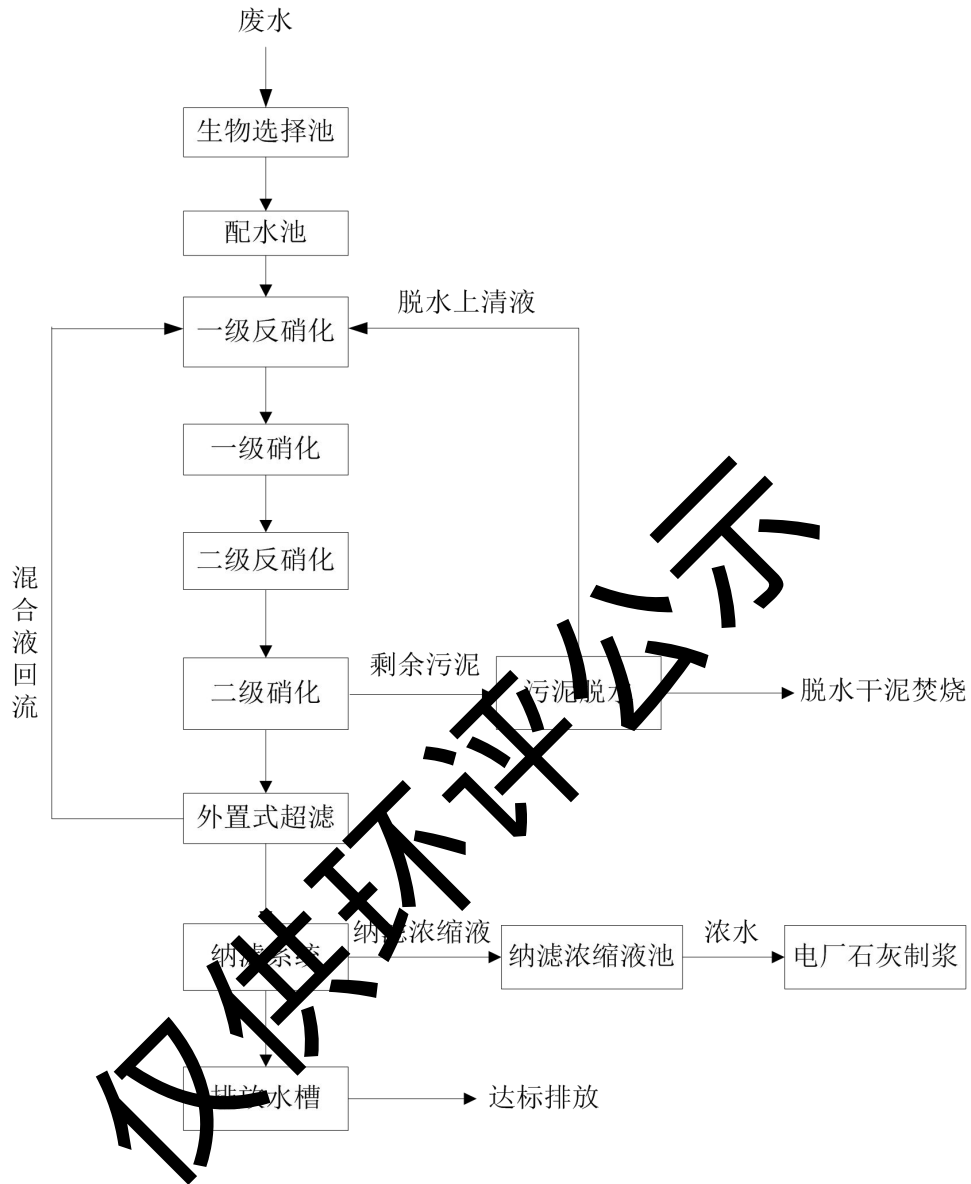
废水

生物选择池

配水池

脱水上清液

一级反硝化

一级硝化

二级反硝化

混合液回流

二级硝化

剩余污泥

污泥脱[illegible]

脱水干泥焚烧

外置式超滤

纳滤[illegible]

纳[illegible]浓缩液

纳滤浓缩液池

浓水

电厂石灰制浆

排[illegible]水槽

达标排放

仅供环评公示